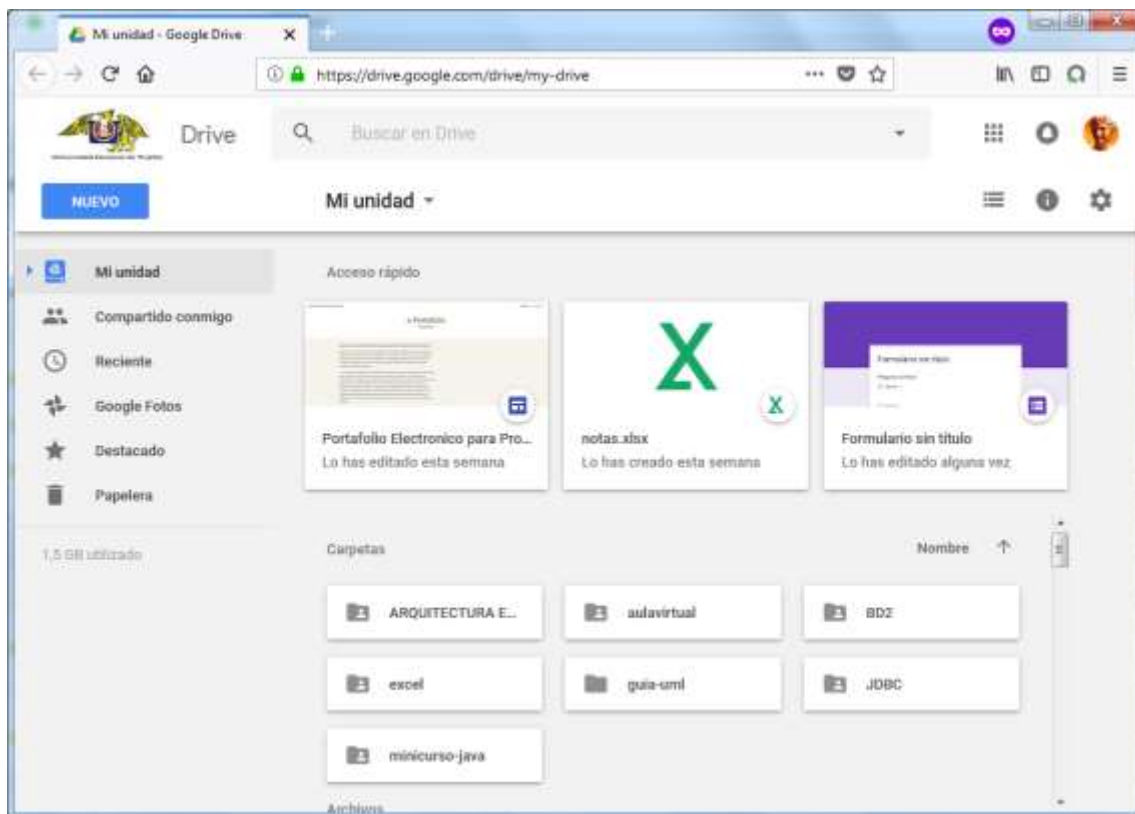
Mi unidad - Google Drive
https://drive.google.com/drive/my-drive
Drive
Buscar en Drive
NUEVO
Mi unidad
Mi unidad
Compartido conmigo
Reciente
Google Fotos
Destacado
Papelera
1,5 GB utilizado
Acceso rápido
Portafolio Electronico para Pro...
Lo has editado esta semana
X
notas.xlsx
Lo has creado esta semana
Formulario sin título
Lo has editado alguna vez
Carpetas
Nombre
ARQUITECTURA E...
aulavirtual
BD2
excel
guia-uml
JDBC
minicurso-java
Archivos